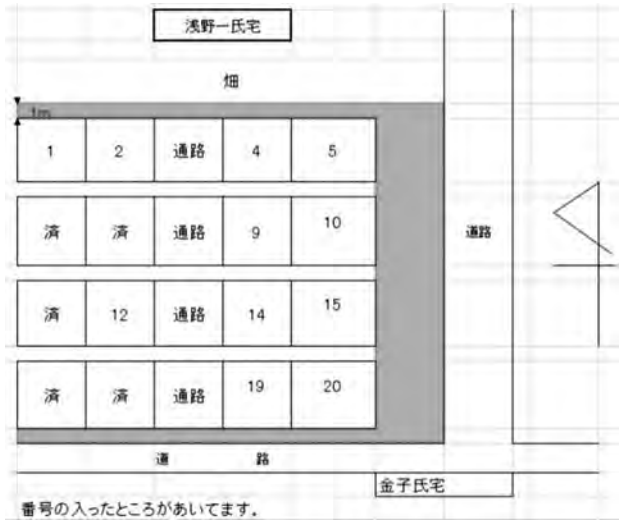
浅野一氏宅

畑

1m

| 1 | 2 | 通路 | 4 | 5 |
|---|---|---|---|---|
| 済 | 済 | 通路 | 9 | 10 |
| 済 | 12 | 通路 | 14 | 15 |
| 済 | 済 | 通路 | 19 | 20 |

通路

通 路

金子氏宅

番号の入ったところがあいてます。